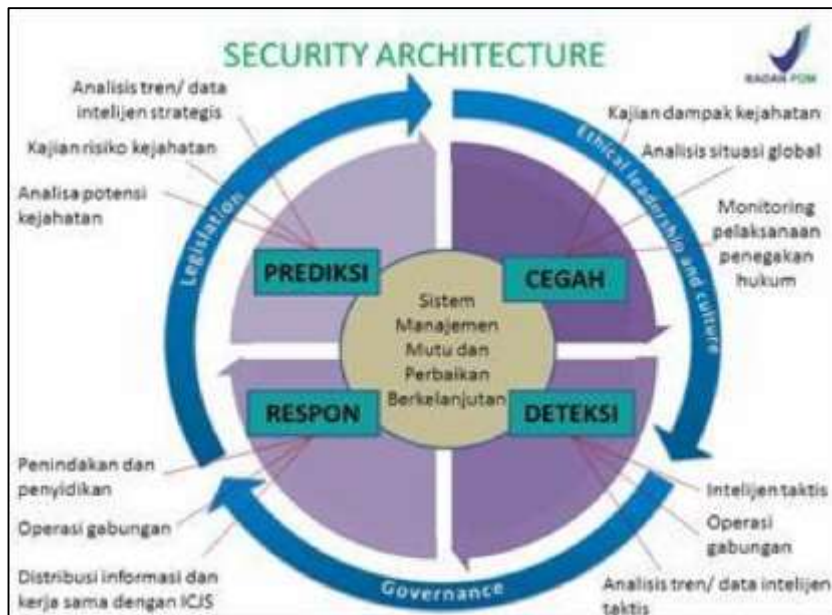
SECURITY ARCHITECTURE

BADAN POM

Analisis tren/ data intelijen strategis

Kajian risiko kejahatan

Analisa potensi kejahatan

Kajian dampak kejahatan

Analisis situasi global

Monitoring pelaksanaan penegakan hukum

Legislation

Ethical leadership and culture

Governance

PREDIKSI

CEGAH

Sistem Manajemen Mutu dan Perbaikan Berkelanjutan

RESPON

DETEKSI

Penindakan dan penyidikan

Operasi gabungan

Distribusi informasi dan kerja sama dengan ICJS

Intelijen taktis

Operasi gabungan

Analisis tren/ data intelijen taktis